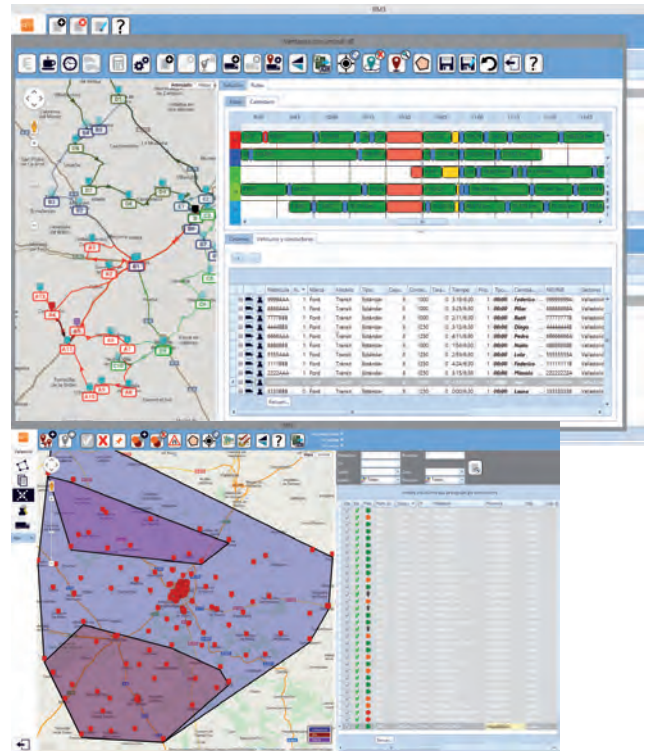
RMS

Solución | Rutas

Mapa | Calendario

Camiones | Vehículos y conductores

| Matrícula | Marca | Modelo | Tipo | Capacidad | Tiempo | Conductor | NIF/NIE | Delegación |
|---|---|---|---|---|---|---|---|---|
| 9999AAA | Ford | Transit | Estándar | 1000 | 3:19:6:30 | Federico | 99999999A | Valladolid |
| 8888AAA | Ford | Transit | Estándar | 1000 | 3:23:9:30 | Pilar | 88888888A | Valladolid |
| 7777BBB | Ford | Transit | Estándar | 1000 | 2:11:9:30 | Raúl | 77777777B | Valladolid |
| 4444BBB | Ford | Transit | Estándar | 1250 | 3:21:9:30 | Diego | 44444444B | Valladolid |
| 6666AAA | Ford | Transit | Estándar | 1250 | 4:11:9:30 | Pedro | 66666666A | Valladolid |
| 3333BBB | Ford | Transit | Estándar | 1250 | 1:54:9:30 | Isabel | 33333333B | Valladolid |
| 5555AAA | Ford | Transit | Estándar | 1250 | 2:55:9:30 | Lola | 55555555A | Valladolid |
| 1111BBB | Ford | Transit | Estándar | 1250 | 4:24:9:30 | Federico | 11111111B | Valladolid |
| 2222AAA | Ford | Transit | Estándar | 1250 | 3:15:9:30 | Manolo | 22222222A | Valladolid |
| 3333BBB | Ford | Transit | Estándar | 1250 | 0:00:9:30 | Laura | 33333333B | Valladolid |

Relocalizar

Todos

Buscar